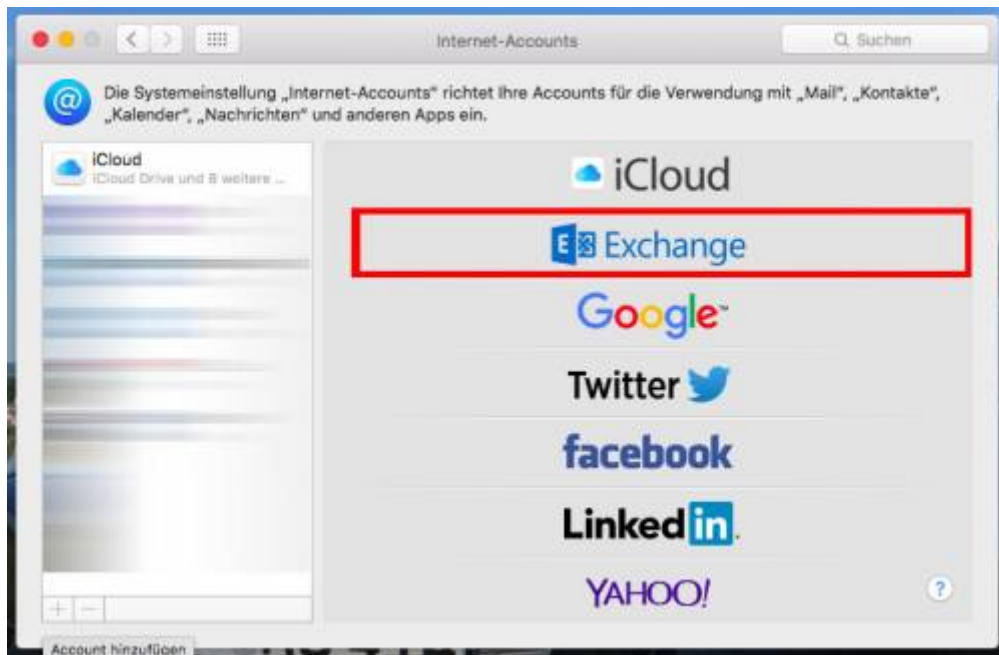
Internet-Accounts

Suchen

Die Systemeinstellung „Internet-Accounts“ richtet Ihre Accounts für die Verwendung mit „Mail“, „Kontakte“, „Kalender“, „Nachrichten“ und anderen Apps ein.

iCloud
iCloud Drive und 8 weitere ...

iCloud

Exchange

Google

Twitter

facebook

Linked in

YAHOO!

?

+ −

Account hinzufügen